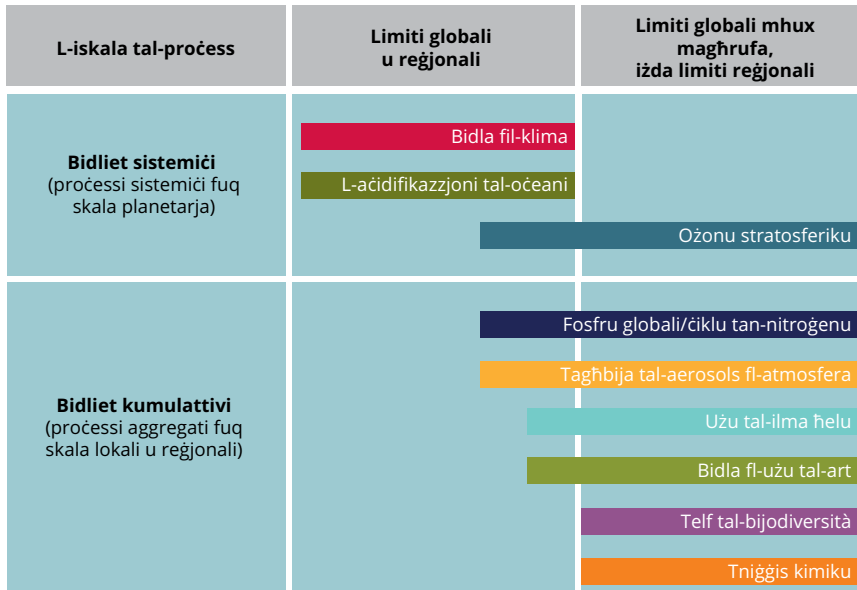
| L-iskala tal-proċess | Limiti globali u reġjonali | Limiti globali mhux magħrufa, iżda limiti reġjonali |
|---|---|---|
| **Bidliet sistemiċi** (proċessi sistemiċi fuq skala planetarja) | Bidla fil-klima<br>L-aċidifikazzjoni tal-oċeani | Ożonu stratosferiku |
| **Bidliet kumulattivi** (proċessi aggregati fuq skala lokali u reġjonali) | | Fosfru globali/ċiklu tan-nitroġenu<br>Tagħbija tal-aerosols fl-atmosfera<br>Użu tal-ilma ħelu<br>Bidla fl-użu tal-art<br>Telf tal-bijodiversità<br>Tniġġis kimiku |